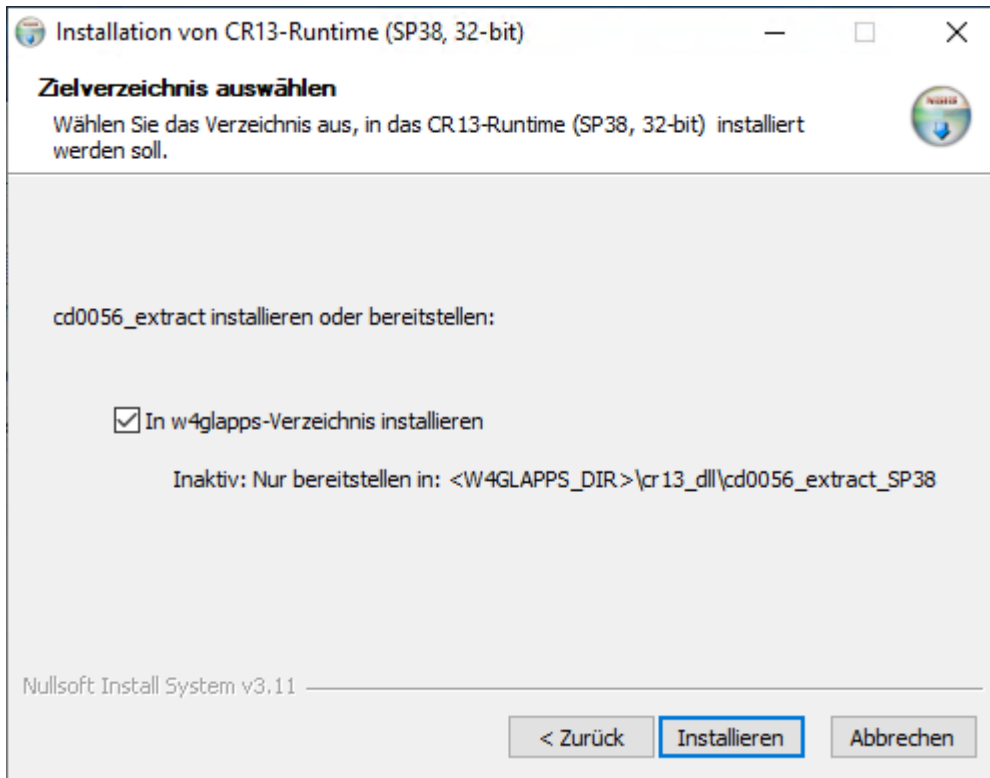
Installation von CR13-Runtime (SP38, 32-bit)

Zielverzeichnis auswählen

Wählen Sie das Verzeichnis aus, in das CR13-Runtime (SP38, 32-bit) installiert werden soll.

cd0056_extract installieren oder bereitstellen:

In w4glapps-Verzeichnis installieren

Inaktiv: Nur bereitstellen in: <W4GLAPPS_DIR>\cr13_dll\cd0056_extract_SP38

Nullsoft Install System v3.11

< Zurück

Installieren

Abbrechen